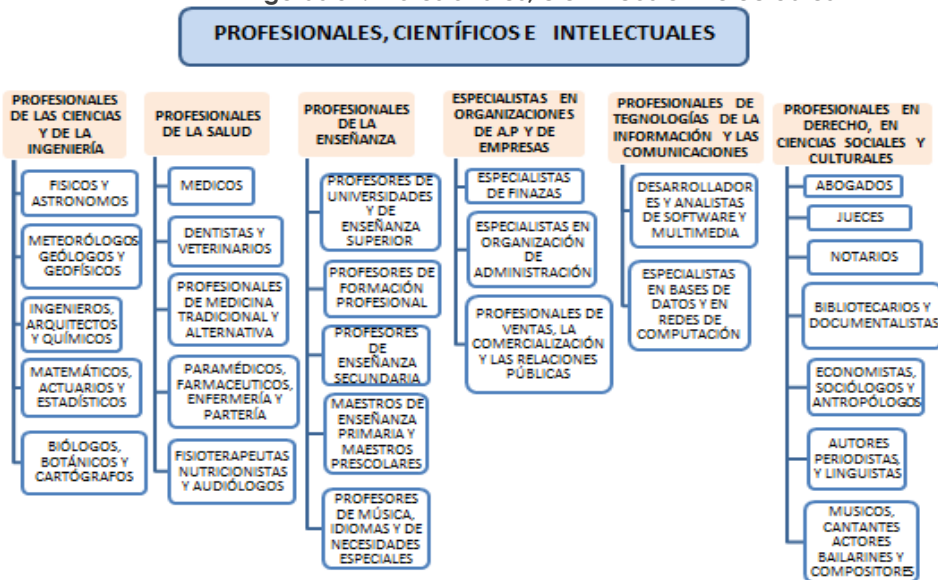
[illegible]

PROFESIONALES, CIENTÍFICOS E INTELECTUALES

PROFESIONALES DE LAS CIENCIAS Y DE LA INGENIERÍA

FISICOS Y ASTRONOMOS

METEORÓLOGOS GEÓLOGOS Y GEOFÍSICOS

INGENIEROS, ARQUITECTOS Y QUÍMICOS

MATEMÁTICOS, ACTUARIOS Y ESTADÍSTICOS

BIÓLOGOS, BOTÁNICOS Y CARTÓGRAFOS

PROFESIONALES DE LA SALUD

MEDICOS

DENTISTAS Y VETERINARIOS

PROFESIONALES DE MEDICINA TRADICIONAL Y ALTERNATIVA

PARAMÉDICOS, FARMACEUTICOS, ENFERMERÍA Y PARTERÍA

FISIOTERAPEUTAS NUTRICIONISTAS Y AUDIÓLOGOS

PROFESIONALES DE LA ENSEÑANZA

PROFESORES DE UNIVERSIDADES Y DE ENSEÑANZA SUPERIOR

PROFESORES DE FORMACIÓN PROFESIONAL

PROFESORES DE ENSEÑANZA SECUNDARIA

MAESTROS DE ENSEÑANZA PRIMARIA Y MAESTROS PRESCOLARES

PROFESORES DE MÚSICA, IDIOMAS Y DE NECESIDADES ESPECIALES

ESPECIALISTAS EN ORGANIZACIONES DE A.P Y DE EMPRESAS

ESPECIALISTAS DE FINAZAS

ESPECIALISTAS EN ORGANIZACIÓN DE ADMINISTRACIÓN

PROFESIONALES DE VENTAS, LA COMERCIALIZACIÓN Y LAS RELACIONES PÚBLICAS

PROFESIONALES DE TEGNOLOGÍAS DE LA INFORMACIÓN Y LAS COMUNICACIONES

DESARROLLADORES Y ANALISTAS DE SOFTWARE Y MULTIMEDIA

ESPECIALISTAS EN BASES DE DATOS Y EN REDES DE COMPUTACIÓN

PROFESIONALES EN DERECHO, EN CIENCIAS SOCIALES Y CULTURALES

ABOGADOS

JUECES

NOTARIOS

BIBLIOTECARIOS Y DOCUMENTALISTAS

ECONOMISTAS, SOCIÓLOGOS Y ANTROPÓLOGOS

AUTORES PERIODISTAS, Y LINGUISTAS

MUSICOS, CANTANTES ACTORES BAILARINES Y COMPOSITORES